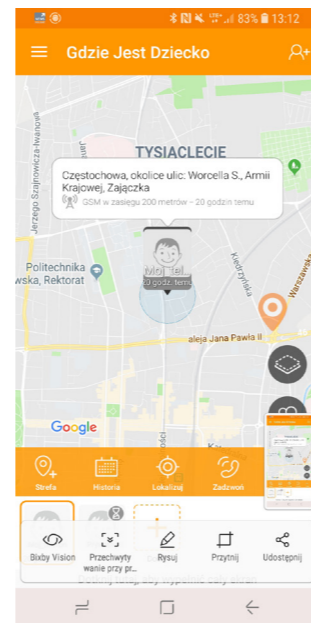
83% 13:12

Gdzie Jest Dziecko

TYSIĄCLECIE

Częstochowa, okolice ulic: Worcella S., Armii Krajowej, Zajączka

GSM w zasięgu 200 metrów – 20 godzin temu

Mój Tel.

20 godz. temu

Jerzego Szymonika-Iwanowa

Politechnika
wska, Rektorat

Kiedrzyńska

Warszawska

aleja Jana Pawła II

Google

Strefa

Historia

Lokalizuj

Zadzwoń

Bixby Vision

Przechwytywanie przy pr...

Rysuj

Przytnij

Udostępnij